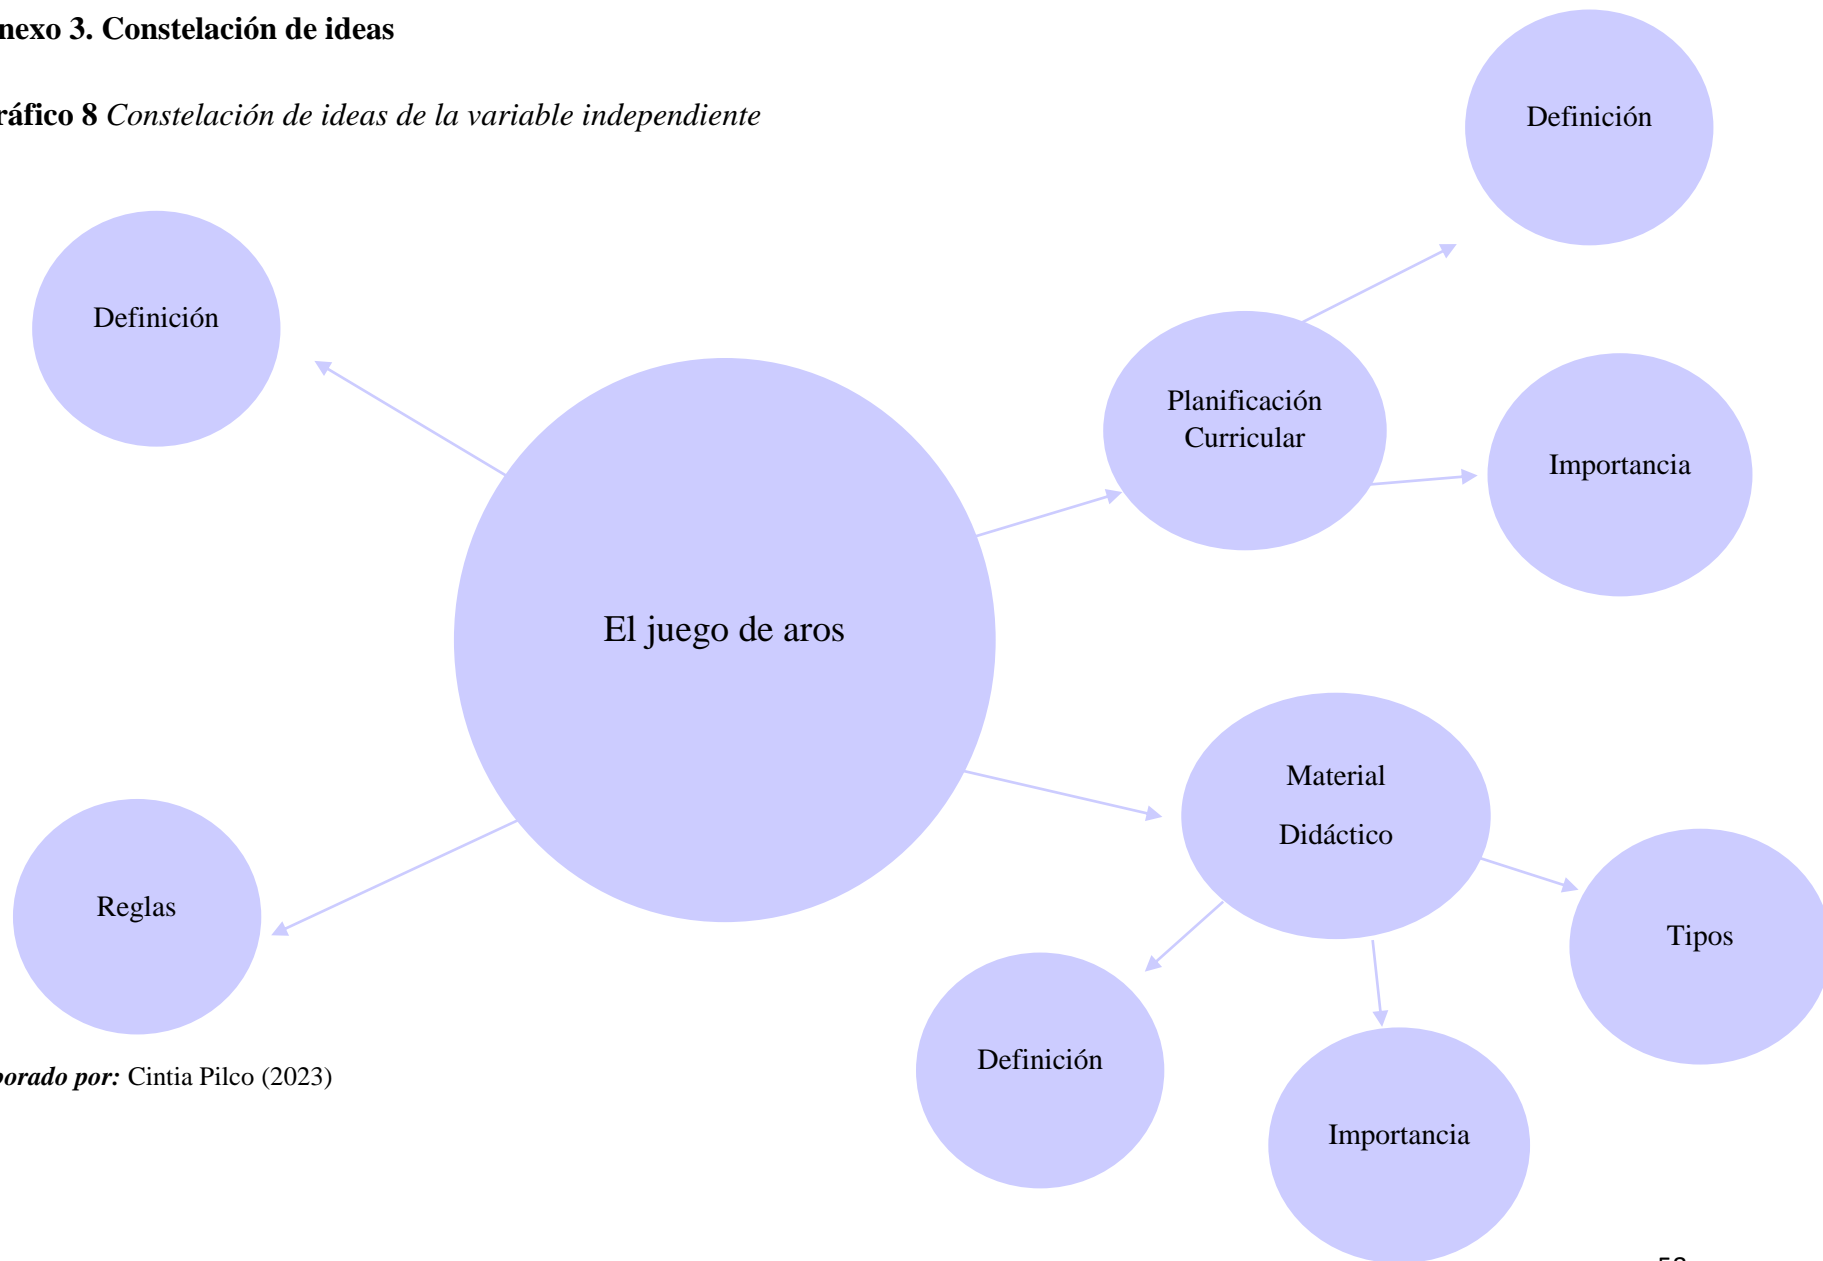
nexo 3. Constelación de ideas

ráfico 8 *Constelación de ideas de la variable independiente*

Definición

Definición

Planificación Curricular

Importancia

El juego de aros

Material

Didáctico

Reglas

Tipos

Definición

Importancia

*orado por:* Cintia Pilco (2023)

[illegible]